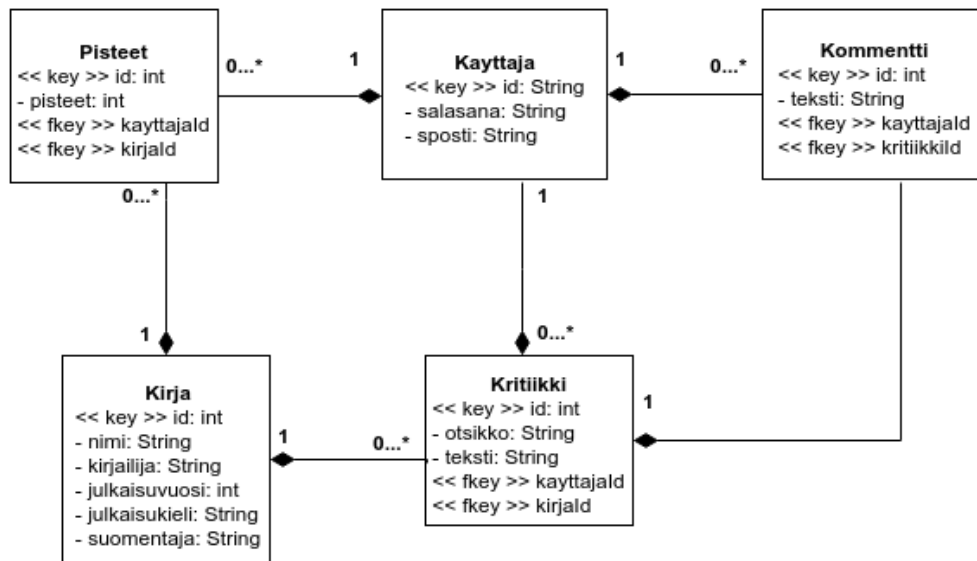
Pisteet
<< key >> id: int
- pisteet: int
<< fkey >> kayttajaId
<< fkey >> kirjaId

0...*

1

Kayttaja
<< key >> id: String
- salasana: String
- sposti: String

1

0...*

Kommentti
<< key >> id: int
- teksti: String
<< fkey >> kayttajaId
<< fkey >> kritiikkiId

0...*

1

1

0...*

Kirja
<< key >> id: int
- nimi: String
- kirjailija: String
- julkaisuvuosi: int
- julkaisukieli: String
- suomentaja: String

1

0...*

Kritiikki
<< key >> id: int
- otsikko: String
- teksti: String
<< fkey >> kayttajaId
<< fkey >> kirjaId

1